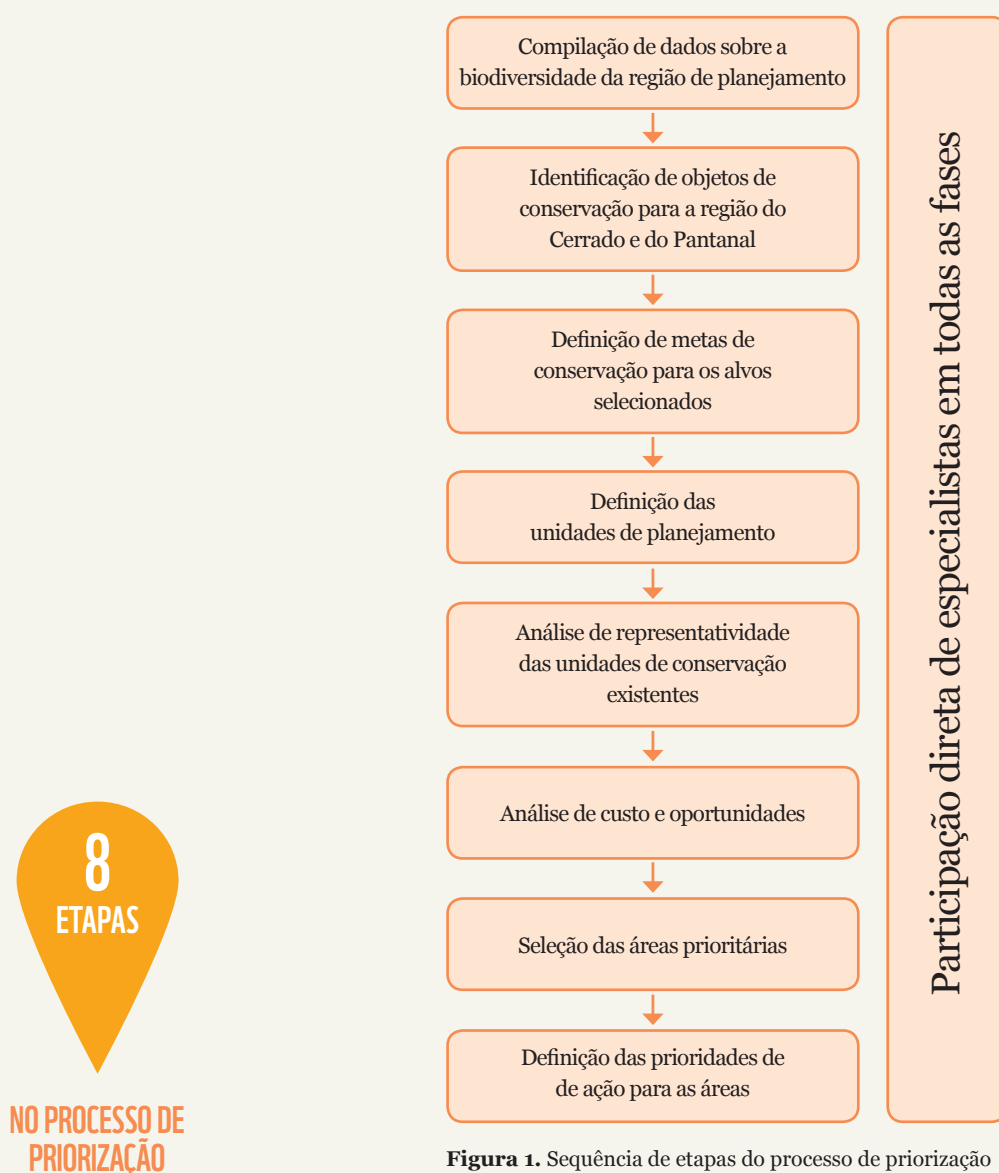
Compilação de dados sobre a biodiversidade da região de planejamento

Identificação de objetos de conservação para a região do Cerrado e do Pantanal

Definição de metas de conservação para os alvos selecionados

Definição das unidades de planejamento

Análise de representatividade das unidades de conservação existentes

Análise de custo e oportunidades

Seleção das áreas prioritárias

Definição das prioridades de de ação para as áreas

Participação direta de especialistas em todas as fases

8
ETAPAS

NO PROCESSO DE PRIORIZAÇÃO

**Figura 1.** Sequência de etapas do processo de priorização